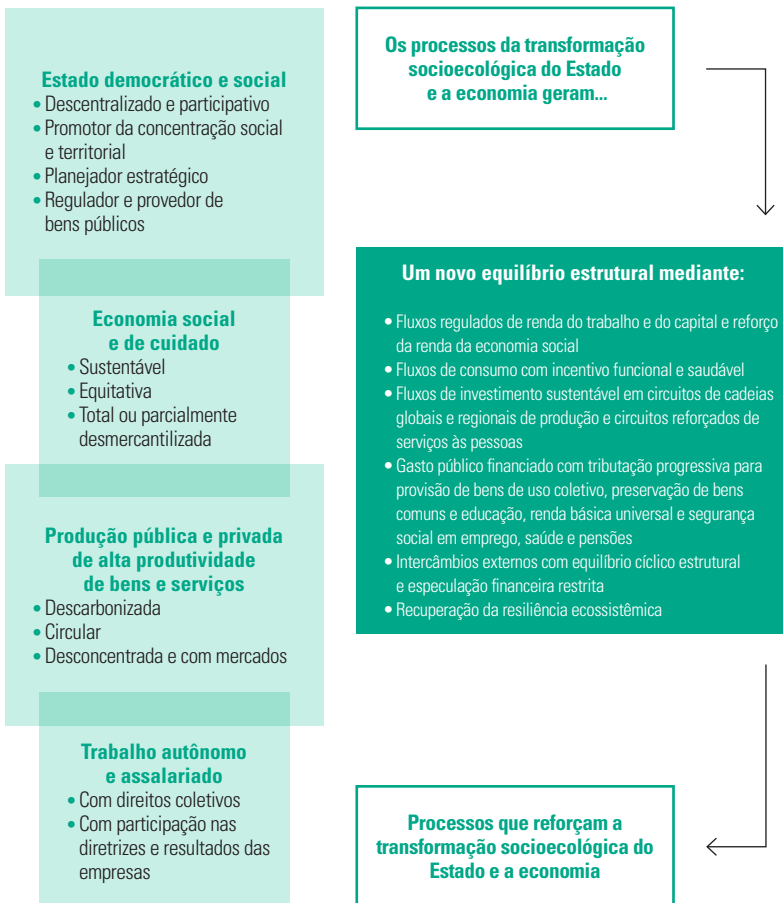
Estado democrático e social
• Descentralizado e participativo
• Promotor da concentração social e territorial
• Planejador estratégico
• Regulador e provedor de bens públicos

Economia social e de cuidado
• Sustentável
• Equitativa
• Total ou parcialmente desmercantilizada

Produção pública e privada de alta produtividade de bens e serviços
• Descarbonizada
• Circular
• Desconcentrada e com mercados

Trabalho autônomo e assalariado
• Com direitos coletivos
• Com participação nas diretrizes e resultados das empresas

Os processos da transformação socioecológica do Estado e a economia geram...

Um novo equilíbrio estrutural mediante:
• Fluxos regulados de renda do trabalho e do capital e reforço da renda da economia social
• Fluxos de consumo com incentivo funcional e saudável
• Fluxos de investimento sustentável em circuitos de cadeias globais e regionais de produção e circuitos reforçados de serviços às pessoas
• Gasto público financiado com tributação progressiva para provisão de bens de uso coletivo, preservação de bens comuns e educação, renda básica universal e segurança social em emprego, saúde e pensões
• Intercâmbios externos com equilíbrio cíclico estrutural e especulação financeira restrita
• Recuperação da resiliência ecossistêmica

Processos que reforçam a transformação socioecológica do Estado e a economia